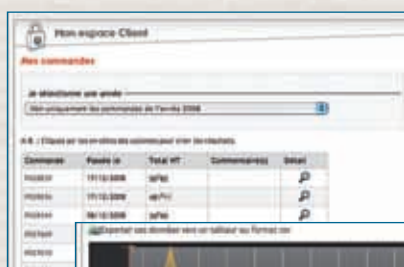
Mon espace Client

Mes commandes

Je sélectionne une année

Voir uniquement les commandes de l'année 2008

N.B. : Cliquez sur les en-têtes des colonnes pour trier les résultats

| Commande | Passée le | Total HT | Commentaire(s) | Détail |
|---|---|---|---|---|
| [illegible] | 17/12/2008 | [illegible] | | |
| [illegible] | 17/12/2008 | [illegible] | | |
| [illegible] | 09/12/2008 | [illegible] | | |
| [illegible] | | | | |
| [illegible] | | | | |

Exporter vos données vers un tableur au format csv